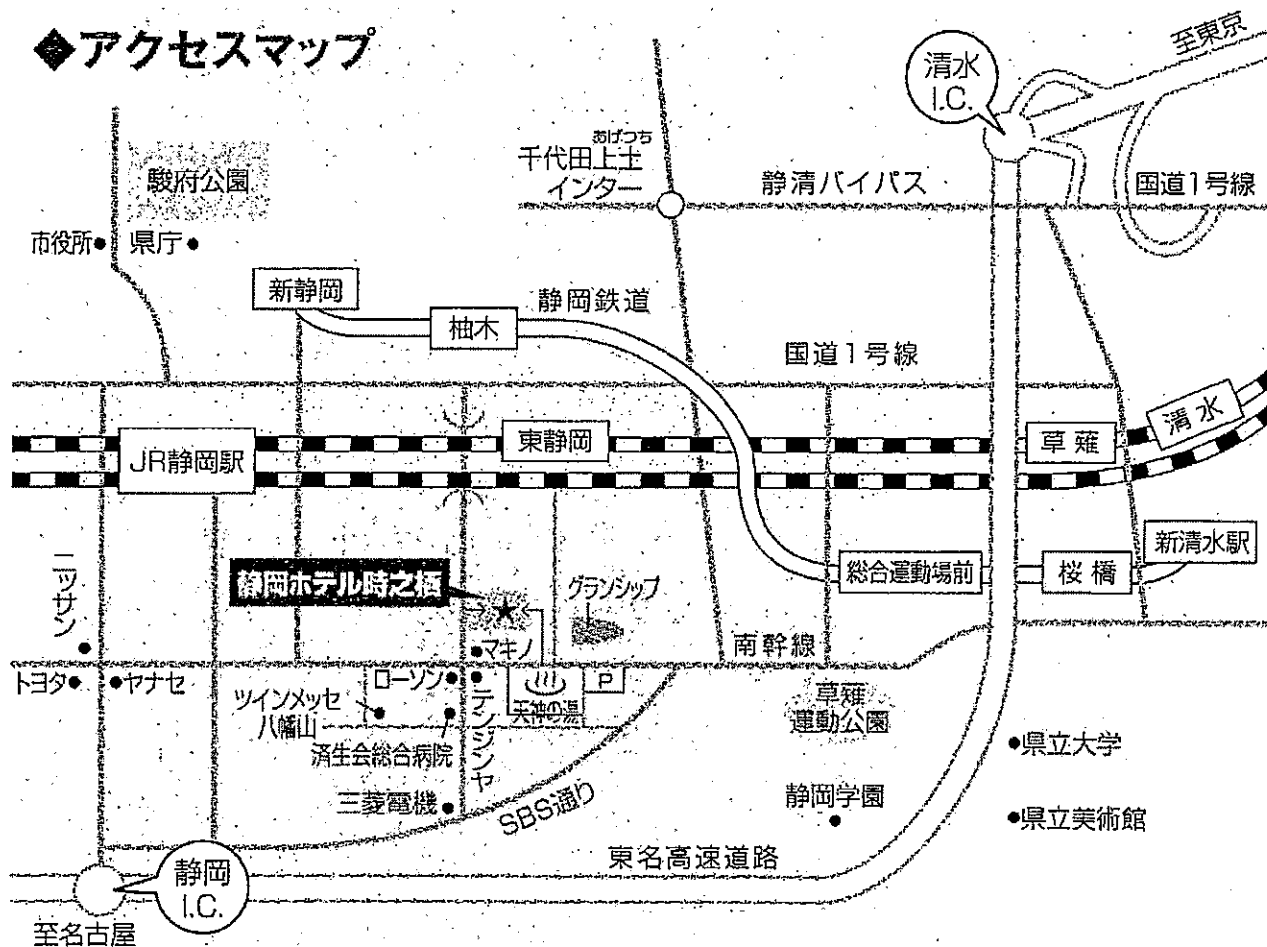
◆アクセスマップ

至東京
清水 I.C.
あげつち
千代田上土 インター
静清バイパス
国道1号線
駿府公園
市役所●
県庁●
新静岡
静岡鉄道
柚木
国道1号線
JR静岡駅
東静岡
草薙
清水
総合運動場前
桜橋
新清水駅
ニッサン●
静岡ホテル時之栖
グランシップ
●マキノ
南幹線
トヨタ●
●ヤナセ
ツインメッセ 八幡山
ローソン●
テンジンヤ
天神の湯
P
草薙 運動公園
済生会総合病院
●県立大学
三菱電機●
SBS通り
静岡学園
●県立美術館
東名高速道路
静岡 I.C.
至名古屋